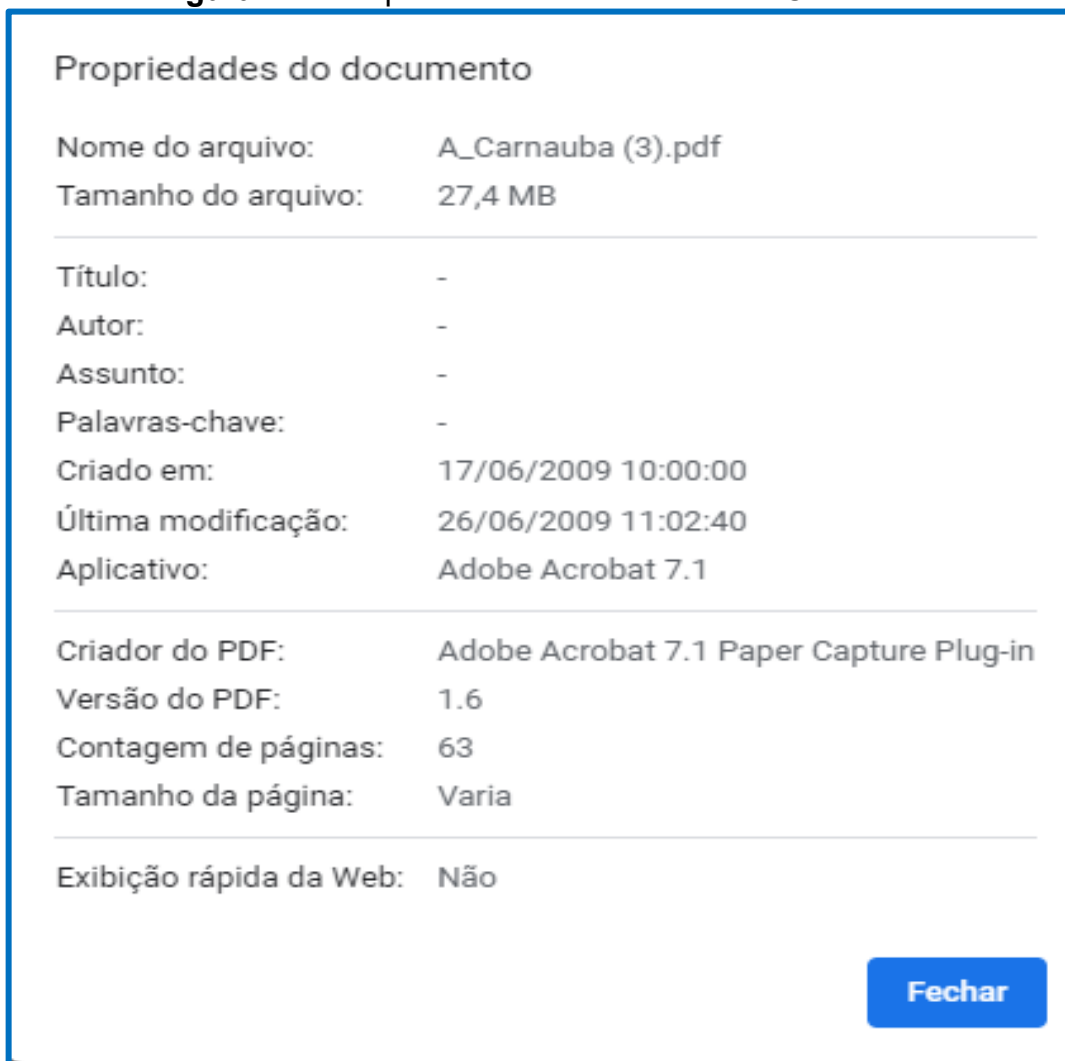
Propriedades do documento

| | |
|---|---|
| Nome do arquivo: | A_Carnauba (3).pdf |
| Tamanho do arquivo: | 27,4 MB |
| Título: | - |
| Autor: | - |
| Assunto: | - |
| Palavras-chave: | - |
| Criado em: | 17/06/2009 10:00:00 |
| Última modificação: | 26/06/2009 11:02:40 |
| Aplicativo: | Adobe Acrobat 7.1 |
| Criador do PDF: | Adobe Acrobat 7.1 Paper Capture Plug-in |
| Versão do PDF: | 1.6 |
| Contagem de páginas: | 63 |
| Tamanho da página: | Varia |
| Exibição rápida da Web: | Não |

Fechar